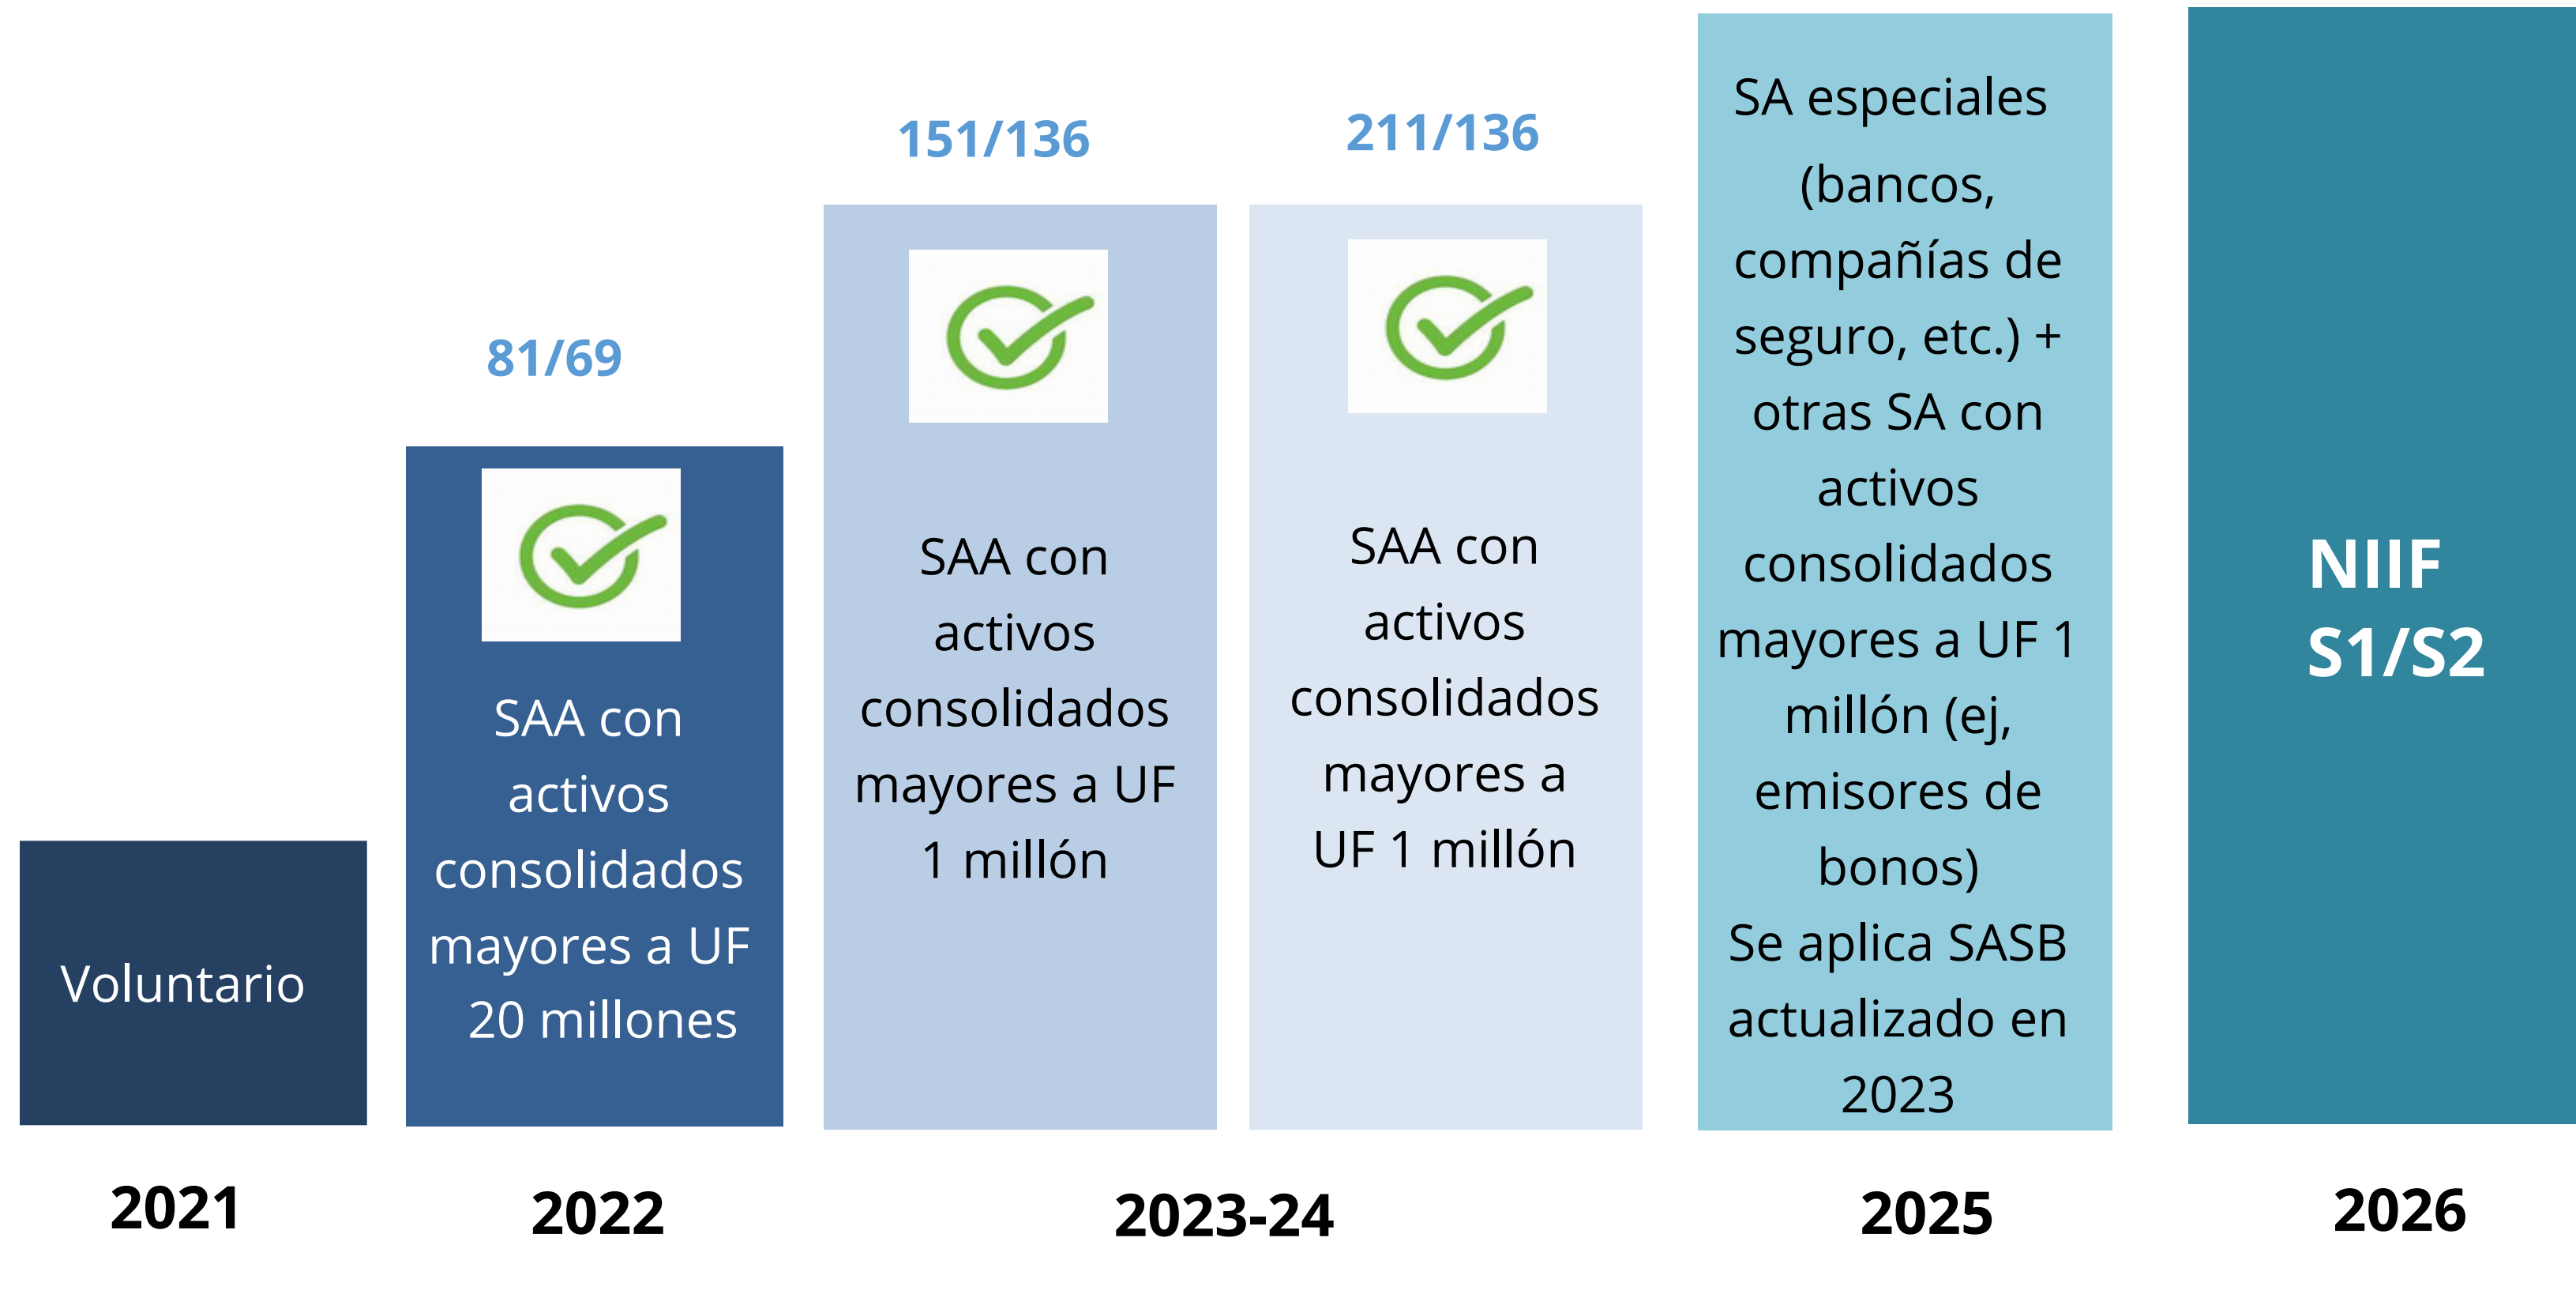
Voluntario

81/69

SAA con activos consolidados mayores a UF 20 millones

151/136

SAA con activos consolidados mayores a UF 1 millón

211/136

SAA con activos consolidados mayores a UF 1 millón

SA especiales (bancos, compañías de seguro, etc.) + otras SA con activos consolidados mayores a UF 1 millón (ej, emisores de bonos)
Se aplica SASB actualizado en 2023

NIIF S1/S2

2021

2022

2023-24

2025

2026